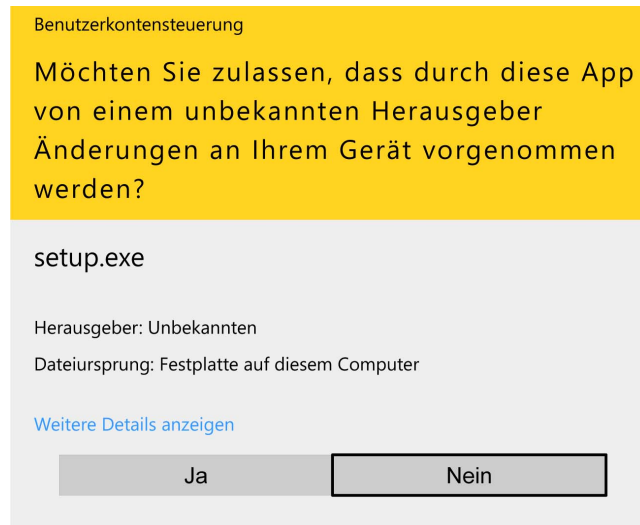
Benutzerkontensteuerung

Möchten Sie zulassen, dass durch diese App von einem unbekannten Herausgeber Änderungen an Ihrem Gerät vorgenommen werden?

setup.exe

Herausgeber: Unbekannten

Dateiursprung: Festplatte auf diesem Computer

Weitere Details anzeigen

Ja

Nein